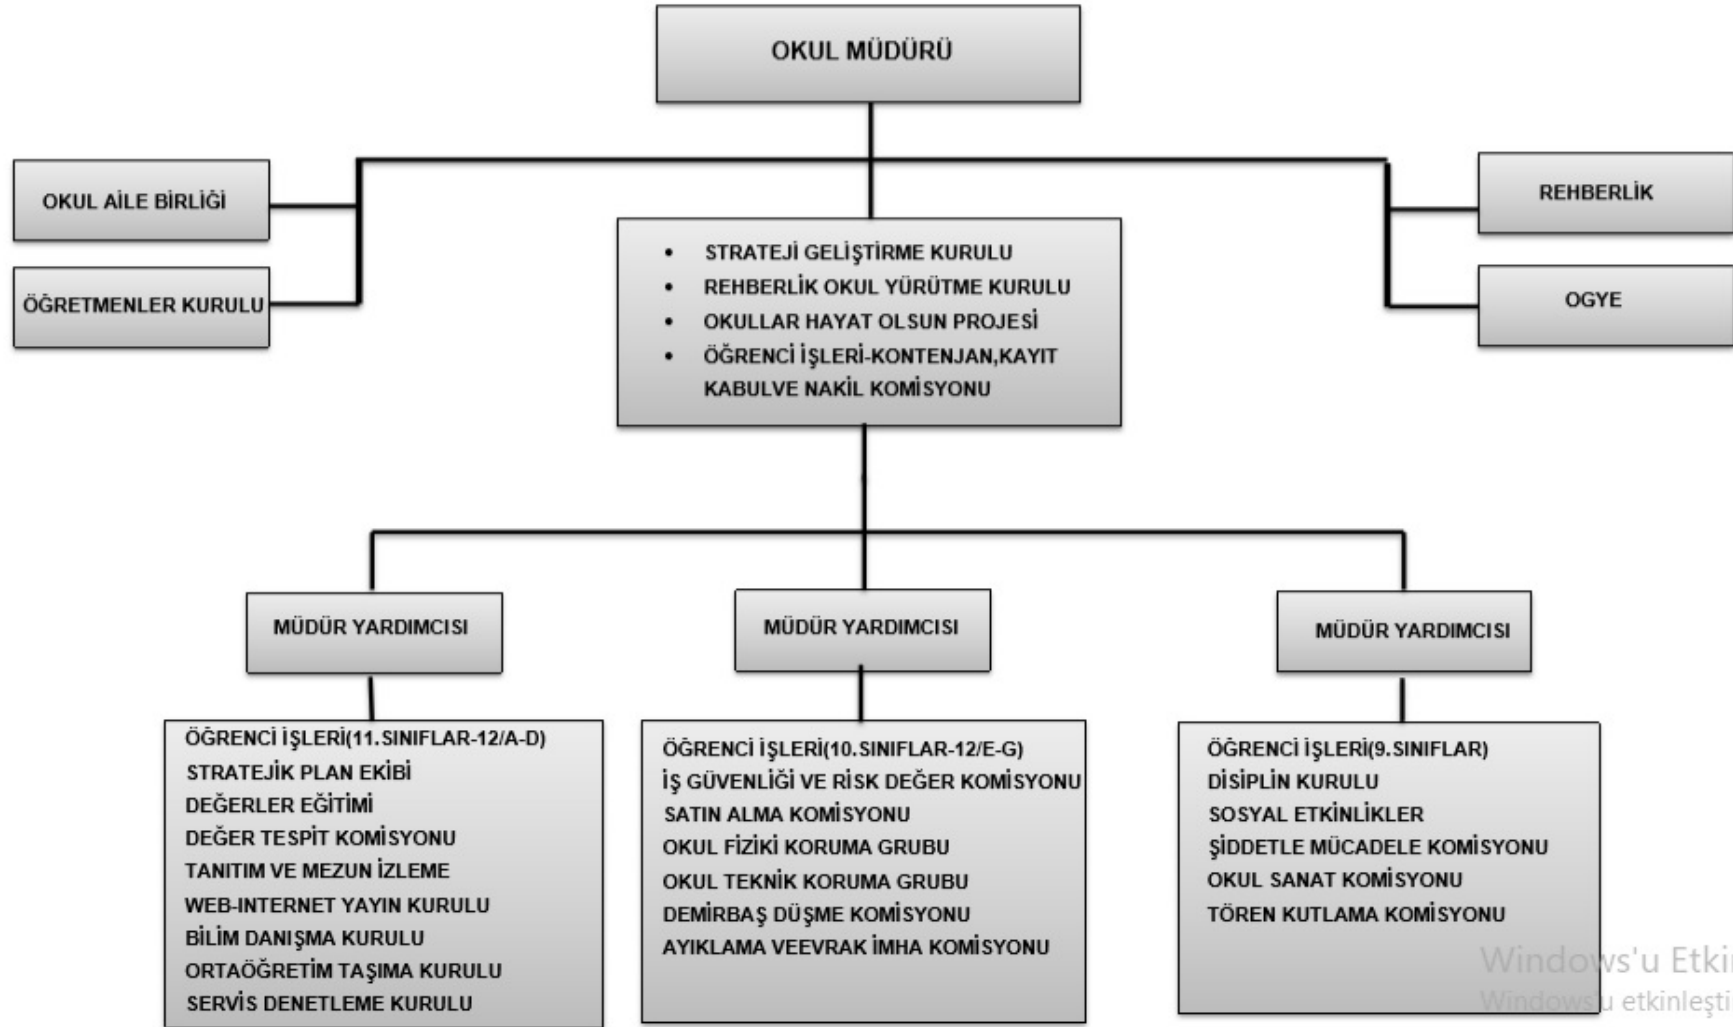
OKUL MÜDÜRÜ

OKUL AİLE BİRLİĞİ

ÖĞRETMENLER KURULU

REHBERLİK

OGYE

- STRATEJİ GELİŞTİRME KURULU
- REHBERLİK OKUL YÜRÜTME KURULU
- OKULLAR HAYAT OLSUN PROJESİ
- ÖĞRENCİ İŞLERİ-KONTENJAN,KAYIT KABULVE NAKİL KOMİSYONU

MÜDÜR YARDIMCISI

MÜDÜR YARDIMCISI

MÜDÜR YARDIMCISI

ÖĞRENCİ İŞLERİ(11.SINIFLAR-12/A-D)
STRATEJİK PLAN EKİBİ
DEĞERLER EĞİTİMİ
DEĞER TESPİT KOMİSYONU
TANITIM VE MEZUN İZLEME
WEB-INTERNET YAYIN KURULU
BİLİM DANIŞMA KURULU
ORTAÖĞRETİM TAŞIMA KURULU
SERVİS DENETLEME KURULU

ÖĞRENCİ İŞLERİ(10.SINIFLAR-12/E-G)
İŞ GÜVENLİĞİ VE RİSK DEĞER KOMİSYONU
SATIN ALMA KOMİSYONU
OKUL FİZİKİ KORUMA GRUBU
OKUL TEKNİK KORUMA GRUBU
DEMİRBAŞ DÜŞME KOMİSYONU
AYIKLAMA VEEVRAK İMHA KOMİSYONU

ÖĞRENCİ İŞLERİ(9.SINIFLAR)
DİSİPLİN KURULU
SOSYAL ETKİNLİKLER
ŞİDDETLE MÜCADELE KOMİSYONU
OKUL SANAT KOMİSYONU
TÖREN KUTLAMA KOMİSYONU

Windows'u Etki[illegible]
Windows'u etkinleşti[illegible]